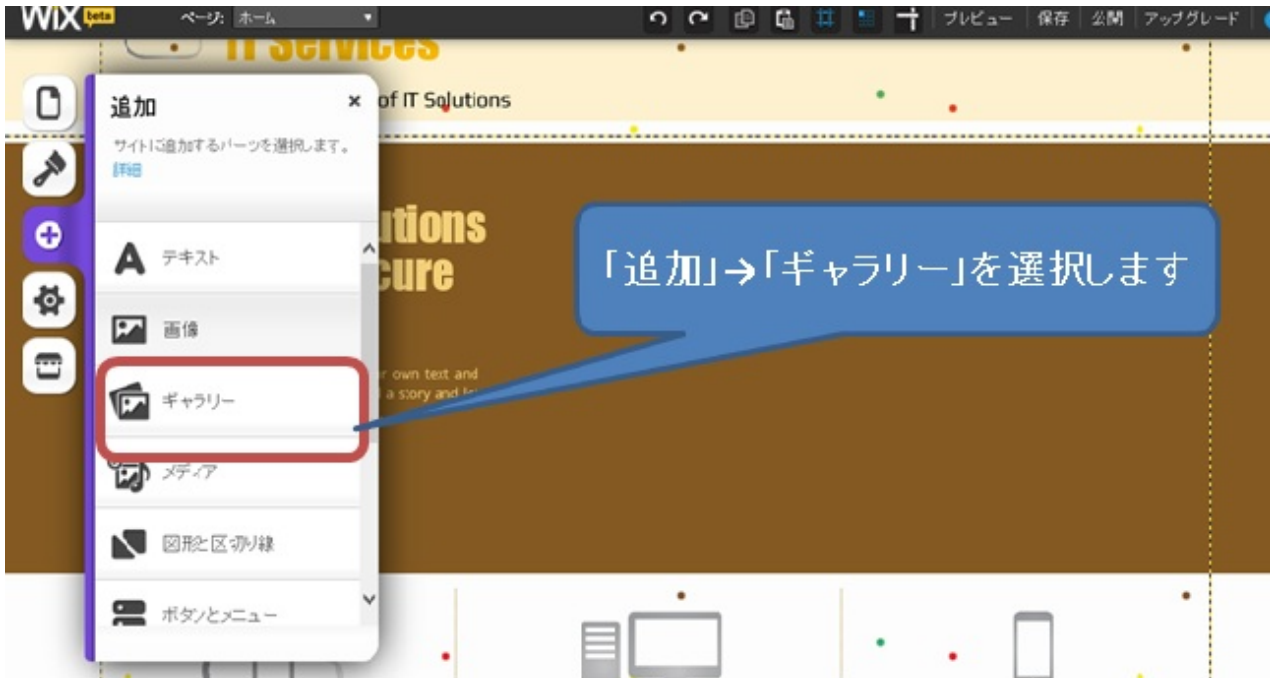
WiX beta ページ: ホーム

プレビュー | 保存 | 公開 | アップグレード

IT Services

of IT Solutions

追加 ×

サイトに追加するパーツを選択します。
詳細

テキスト

画像

ギャラリー

メディア

図形と区切り線

ボタンとメニュー

utions
cure

r own text and
a story and l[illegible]

「追加」→「ギャラリー」を選択します